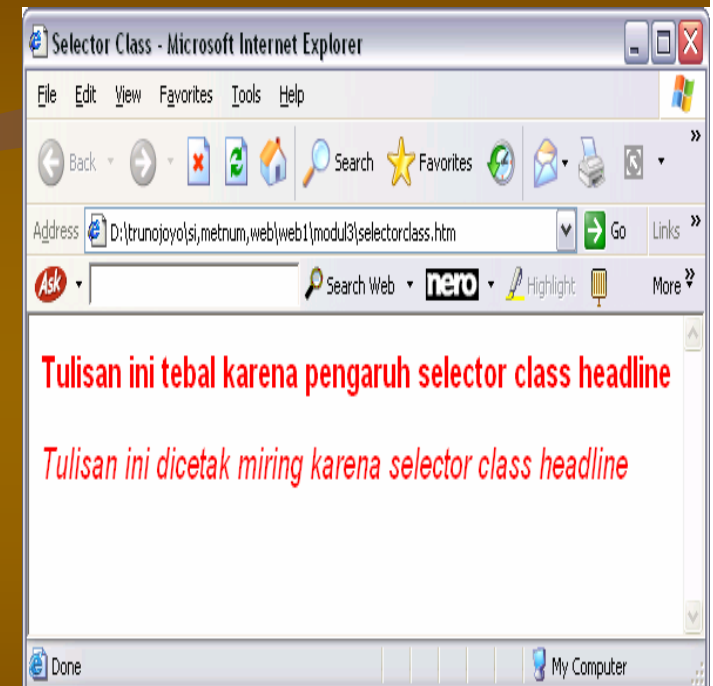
Selector Class - Microsoft Internet Explorer

File Edit View Favorites Tools Help

Back Search Favorites

Address D:\trunojoyo\si,metnum,web\web1\modul3\selectorclass.htm Go Links

Search Web nero Highlight More

Tulisan ini tebal karena pengaruh selector class headline

Tulisan ini dicetak miring karena selector class headline

Done My Computer